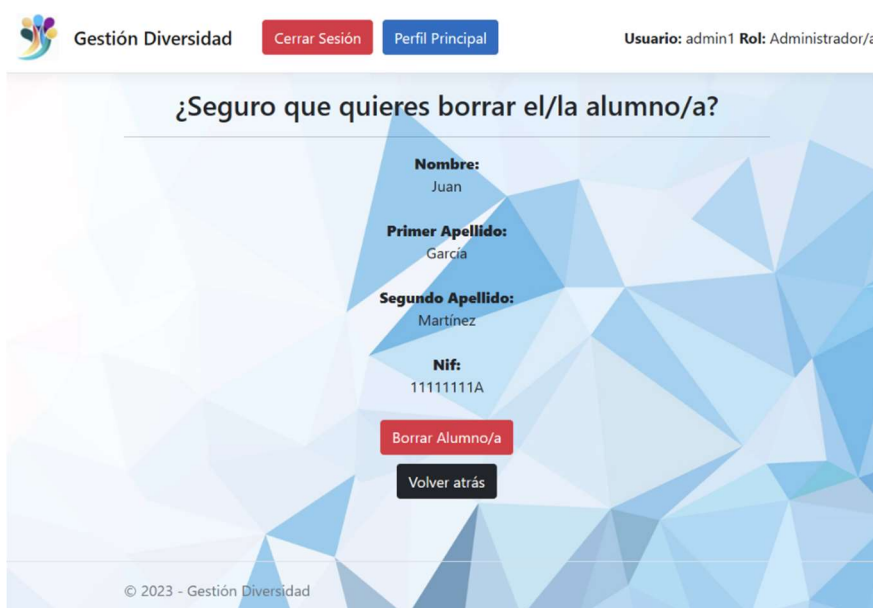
Gestión Diversidad

Cerrar Sesión

Perfil Principal

Usuario: admin1 Rol: Administrador/a

¿Seguro que quieres borrar el/la alumno/a?

Nombre:
Juan

Primer Apellido:
García

Segundo Apellido:
Martínez

Nif:
11111111A

Borrar Alumno/a

Volver atrás

© 2023 - Gestión Diversidad